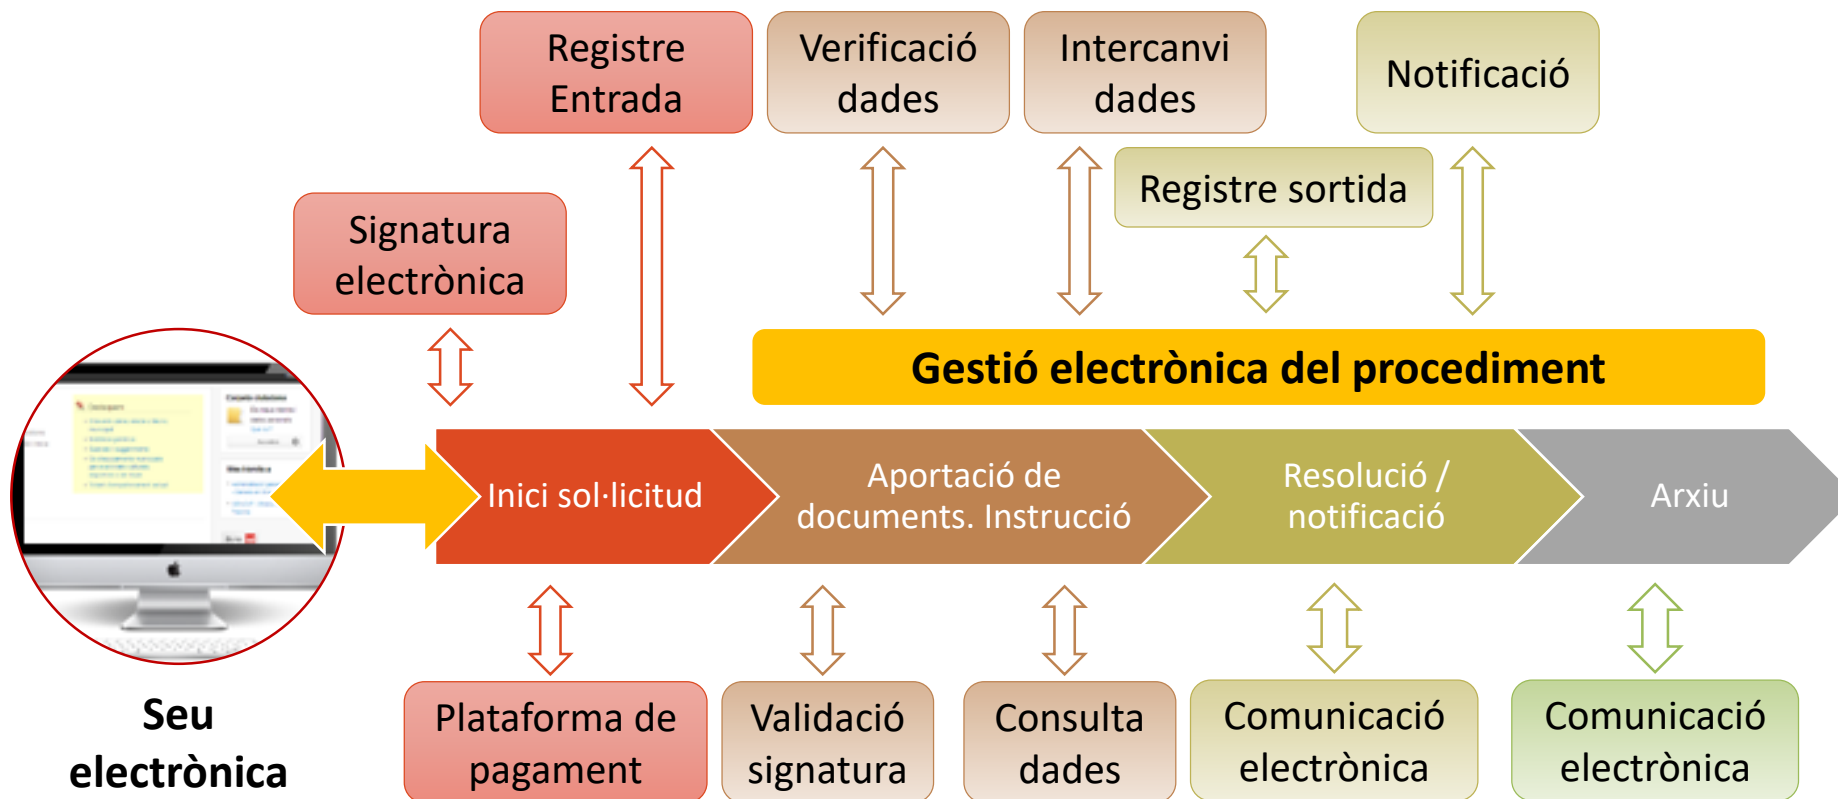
Registre Entrada

Verificació dades

Intercanvi dades

Notificació

Registre sortida

Signatura electrònica

Gestió electrònica del procediment

Inici sol·licitud

Aportació de documents. Instrucció

Resolució / notificació

Arxiu

Seu electrònica

Plataforma de pagament

Validació signatura

Consulta dades

Comunicació electrònica

Comunicació electrònica